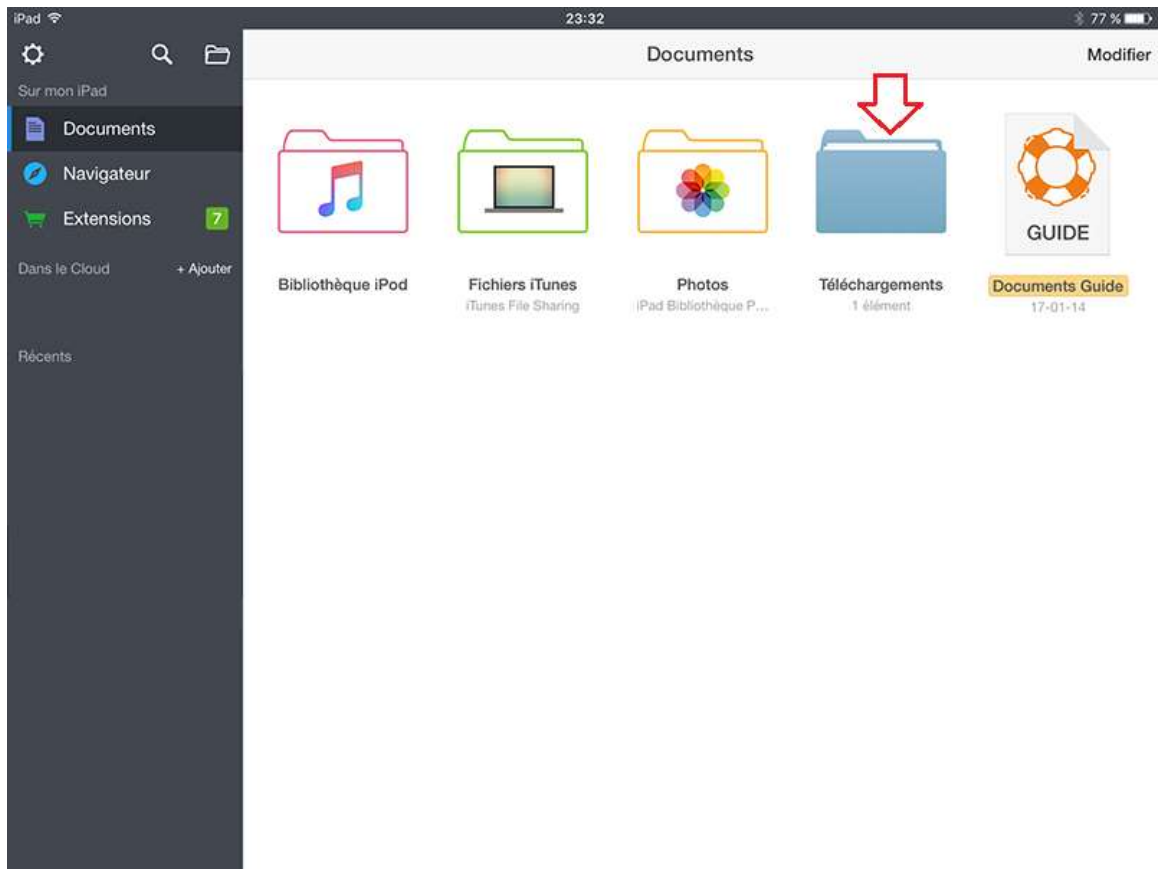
iPad
23:32
77 %

Sur mon iPad
Documents
Navigateur
Extensions 7
Dans le Cloud
+ Ajouter
Récents

Documents
Modifier

Bibliothèque iPod
Fichiers iTunes
iTunes File Sharing
Photos
iPad Bibliothèque P…
Téléchargements
1 élément
GUIDE
Documents Guide
17-01-14